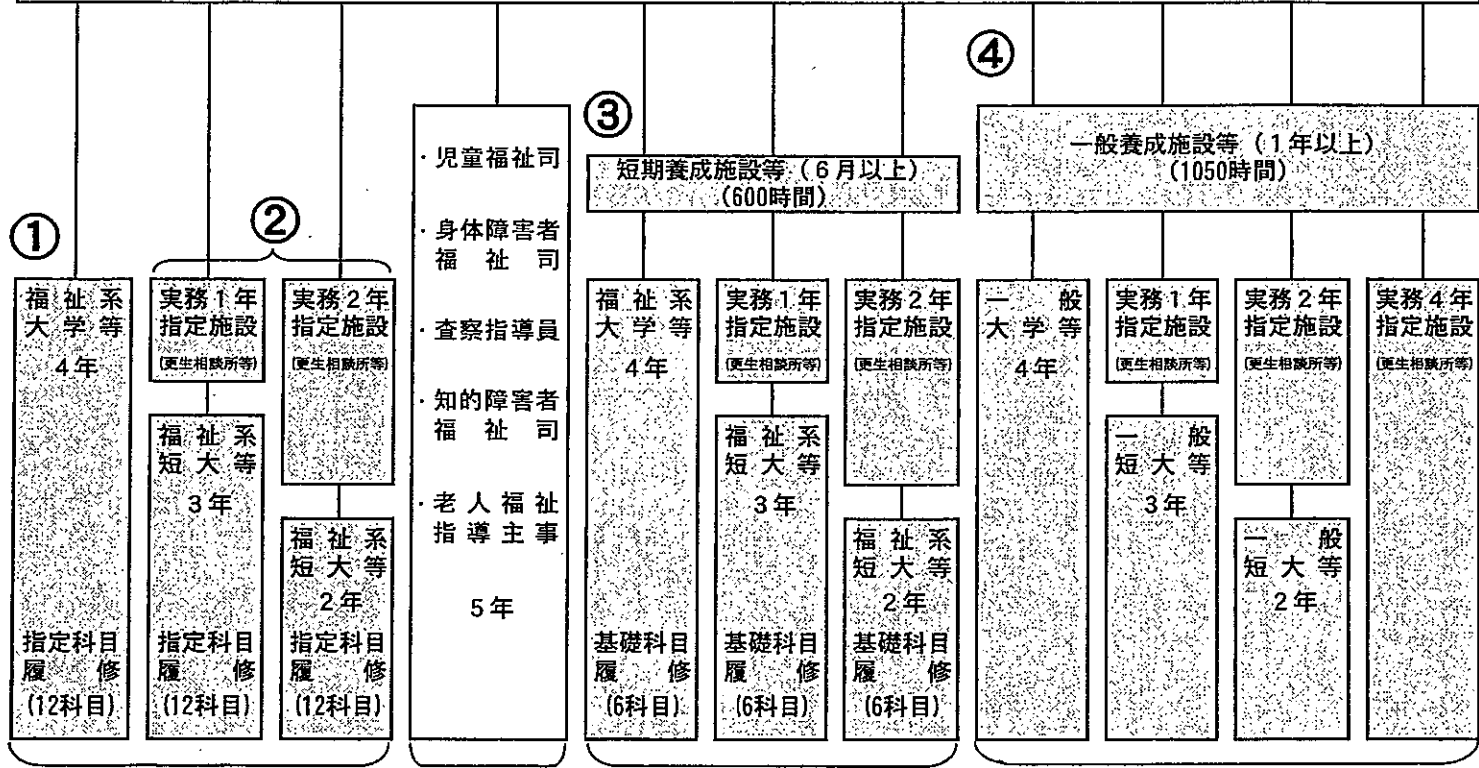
①

福祉系大学等
4年
指定科目履修
(12科目)

②

実務1年指定施設
(更生相談所等)

福祉系短大等
3年
指定科目履修
(12科目)

実務2年指定施設
(更生相談所等)

福祉系短大等
2年
指定科目履修
(12科目)

・児童福祉司
・身体障害者福祉司
・査察指導員
・知的障害者福祉司
・老人福祉指導主事
5年

③

短期養成施設等(6月以上)
(600時間)

福祉系大学等
4年
基礎科目履修
(6科目)

実務1年指定施設
(更生相談所等)

福祉系短大等
3年
基礎科目履修
(6科目)

実務2年指定施設
(更生相談所等)

福祉系短大等
2年
基礎科目履修
(6科目)

④

一般養成施設等(1年以上)
(1050時間)

一般大学等
4年

実務1年指定施設
(更生相談所等)

一般短大等
3年

実務2年指定施設
(更生相談所等)

一般短大等
2年

実務4年指定施設
(更生相談所等)